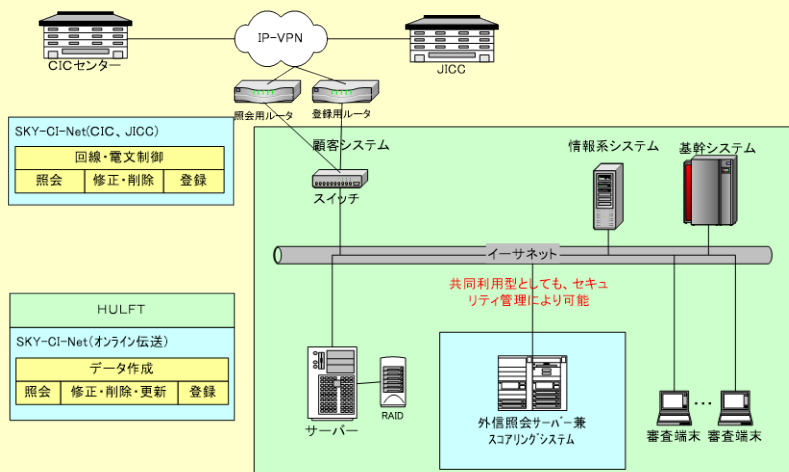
IP-VPN

CICセンター

JICC

照会用ルータ

登録用ルータ

SKY-CI-Net(CIC、JICC)

| 回線・電文制御 | | |
|---|---|---|
| 照会 | 修正・削除 | 登録 |

顧客システム

スイッチ

情報系システム

基幹システム

イーサネット

共同利用型としても、セキュリティ管理により可能

HULFT

SKY-CI-Net(オンライン伝送)

| データ作成 | | |
|---|---|---|
| 照会 | 修正・削除・更新 | 登録 |

サーバー

RAID

外信照会サーバー兼
スコアリングシステム

審査端末

審査端末